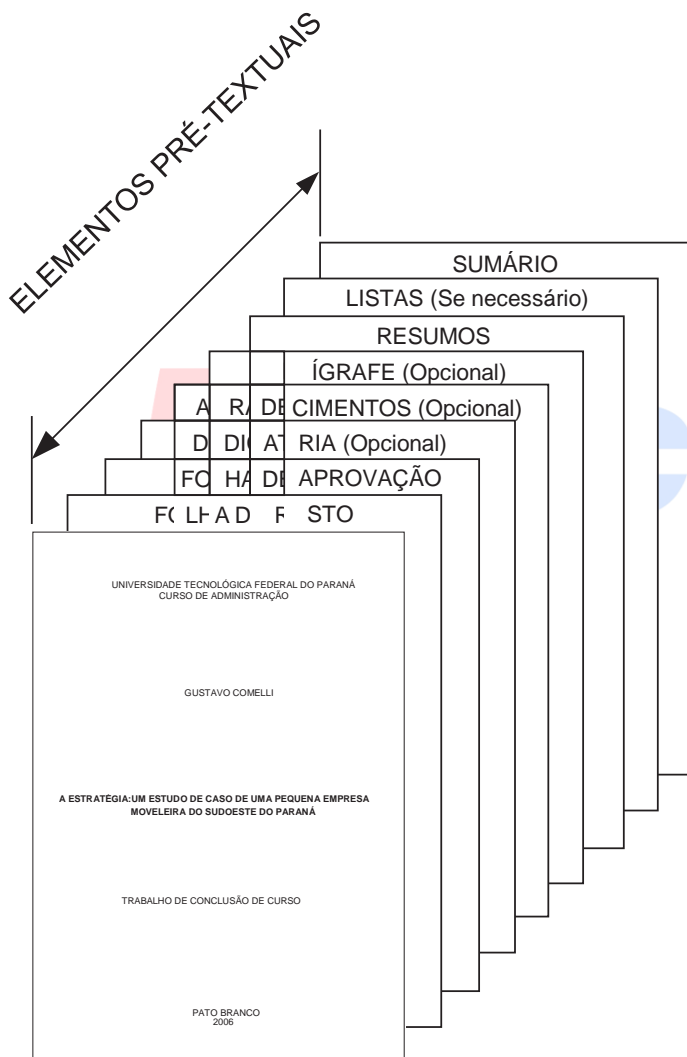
ELEMENTOS PRÉ-TEXTUAIS

SUMÁRIO

LISTAS (Se necessário)

RESUMOS

ÍGRAFE (Opcional)

A RA DE CIMENTOS (Opcional)

D DI AT RIA (Opcional)

FO HA DE APROVAÇÃO

FO LHA D R STO

UNIVERSIDADE TECNOLÓGICA FEDERAL DO PARANÁ
CURSO DE ADMINISTRAÇÃO

GUSTAVO COMELLI

A ESTRATÉGIA:UM ESTUDO DE CASO DE UMA PEQUENA EMPRESA MOVELEIRA DO SUDOESTE DO PARANÁ

TRABALHO DE CONCLUSÃO DE CURSO

PATO BRANCO
2006